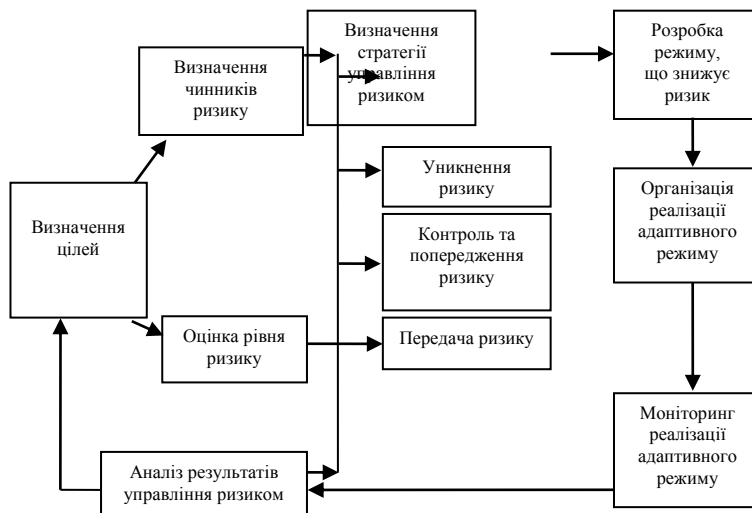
Визначення цілей

Визначення чинників ризику

Визначення стратегії управління ризиком

Розробка режиму, що знижує ризик

Уникнення ризику

Контроль та попередження ризику

Оцінка рівня ризику

Передача ризику

Організація реалізації адаптивного режиму

Моніторинг реалізації адаптивного режиму

Аналіз результатів управління ризиком